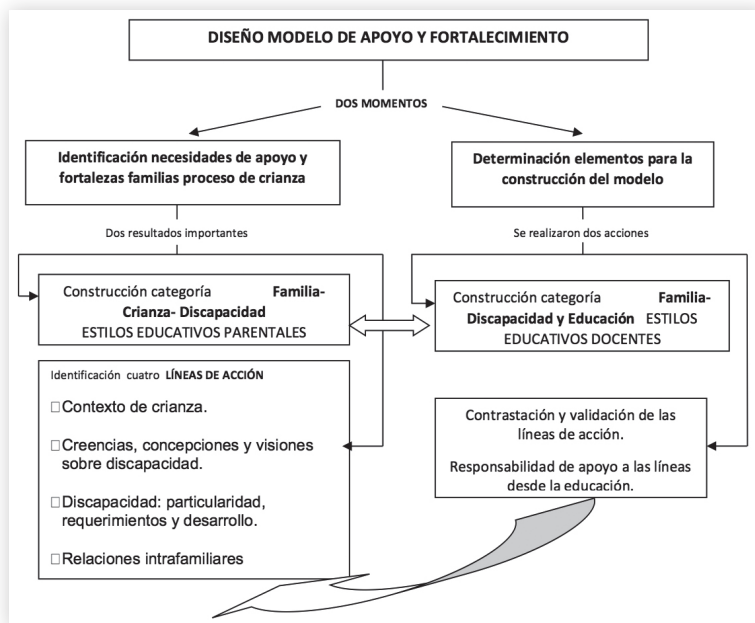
DISEÑO MODELO DE APOYO Y FORTALECIMIENTO

DOS MOMENTOS

Identificación necesidades de apoyo y fortalezas familias proceso de crianza

Determinación elementos para la construcción del modelo

Dos resultados importantes

Se realizaron dos acciones

Construcción categoría **Familia-Crianza- Discapacidad** ESTILOS EDUCATIVOS PARENTALES

Construcción categoría **Familia-Discapacidad y Educación** ESTILOS EDUCATIVOS DOCENTES

Identificación cuatro **LÍNEAS DE ACCIÓN**

□Contexto de crianza.

□Creencias, concepciones y visiones sobre discapacidad.

□Discapacidad: particularidad, requerimientos y desarrollo.

□Relaciones intrafamiliares

Contrastación y validación de las líneas de acción.

Responsabilidad de apoyo a las líneas desde la educación.